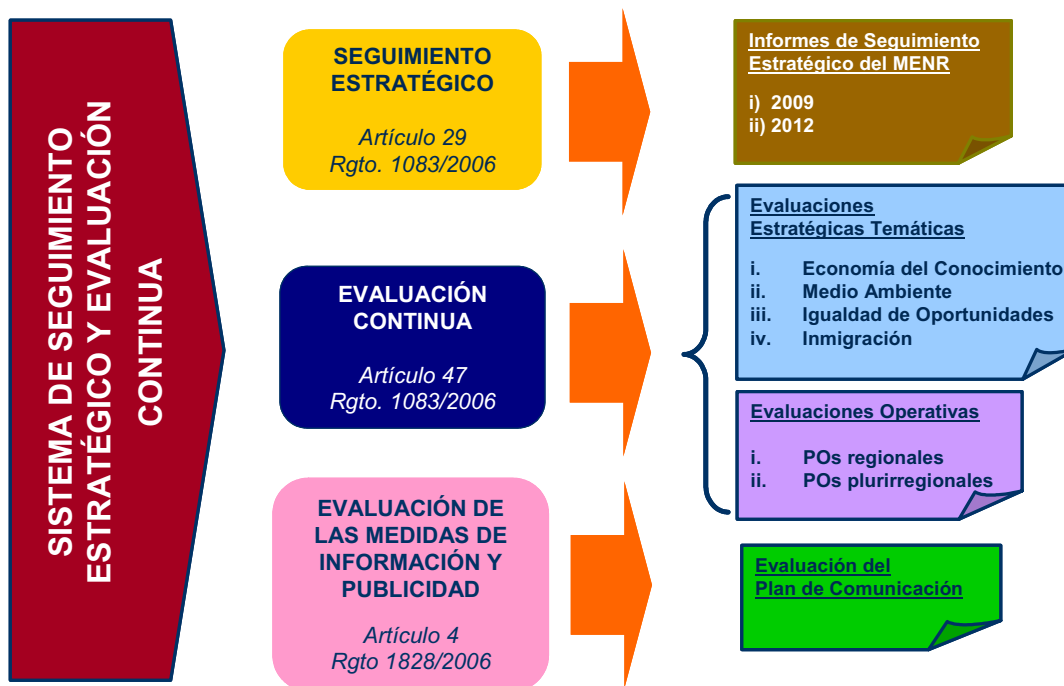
SISTEMA DE SEGUIMIENTO ESTRATÉGICO Y EVALUACIÓN CONTINUA

SEGUIMIENTO ESTRATÉGICO

Artículo 29
Rgto. 1083/2006

Informes de Seguimiento Estratégico del MENR

i) 2009
ii) 2012

EVALUACIÓN CONTINUA

Artículo 47
Rgto. 1083/2006

Evaluaciones Estratégicas Temáticas

i. Economía del Conocimiento
ii. Medio Ambiente
iii. Igualdad de Oportunidades
iv. Inmigración

Evaluaciones Operativas

i. POs regionales
ii. POs plurirregionales

EVALUACIÓN DE LAS MEDIDAS DE INFORMACIÓN Y PUBLICIDAD

Artículo 4
Rgto 1828/2006

Evaluación del Plan de Comunicación